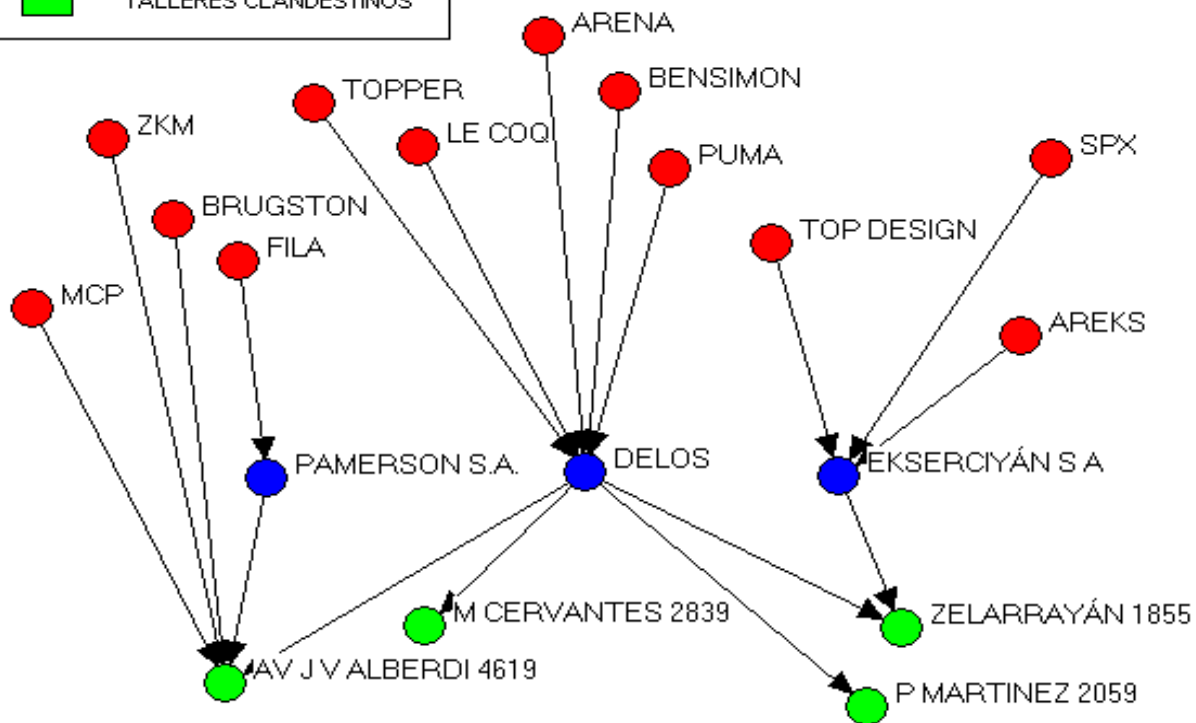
TALLERES CLANDESTINOS

ARENA
TOPPER
BENSIMON
ZKM
LE COQ
PUMA
SPX
BRUGSTON
TOP DESIGN
FILA
MCP
AREKS
PAMERSON S.A.
DELOS
EKSERCIYÁN S A
M CERVANTES 2839
ZELARRAYÁN 1855
AV J V ALBERDI 4619
P MARTINEZ 2059